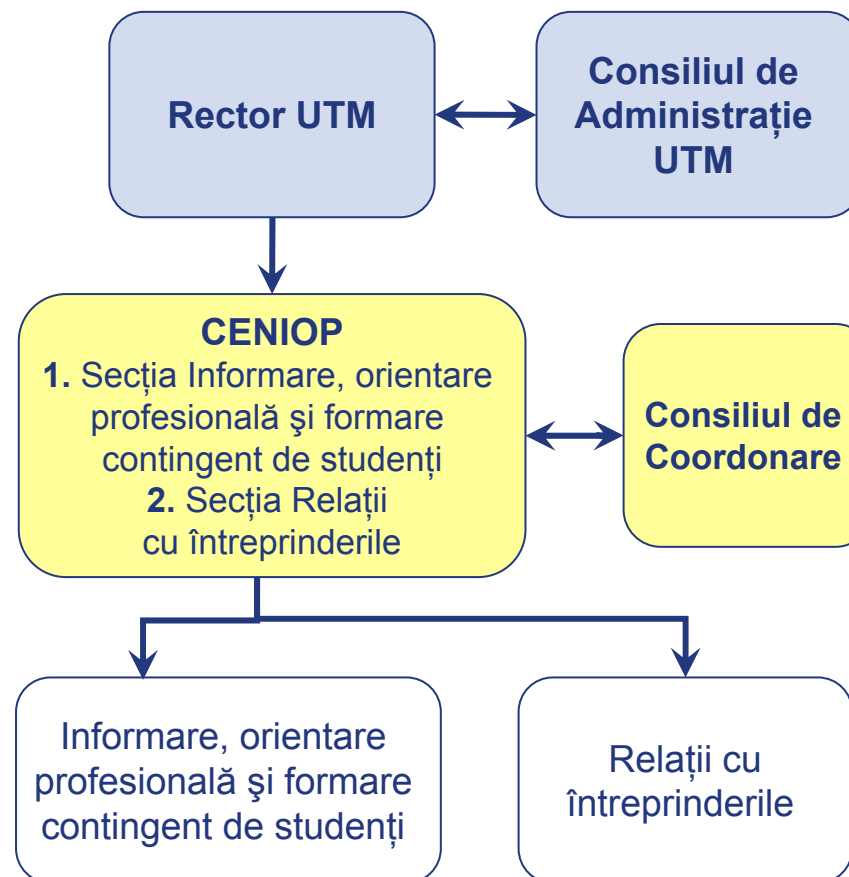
Rector UTM

Consiliul de Administrație UTM

CENIOP
1. Secția Informare, orientare profesională şi formare contingent de studenți
2. Secția Relații cu întreprinderile

Consiliul de Coordonare

Informare, orientare profesională şi formare contingent de studenți

Relații cu întreprinderile